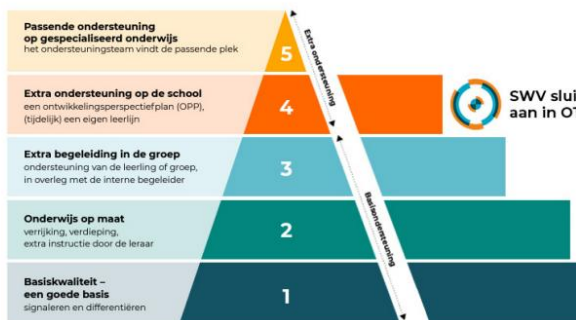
Passende ondersteuning op gespecialiseerd onderwijs
het ondersteuningsteam vindt de passende plek

5

Extra ondersteuning

Extra ondersteuning op de school
een ontwikkelingsperspectiefplan (OPP), (tijdelijk) een eigen leerlijn

4

SWV slui
aan in OT

Extra begeleiding in de groep
ondersteuning van de leerling of groep, in overleg met de interne begeleider

3

Basisondersteuning

Onderwijs op maat
verrijking, verdieping, extra instructie door de leraar

2

Basiskwaliteit – een goede basis
signaleren en differentiëren

1